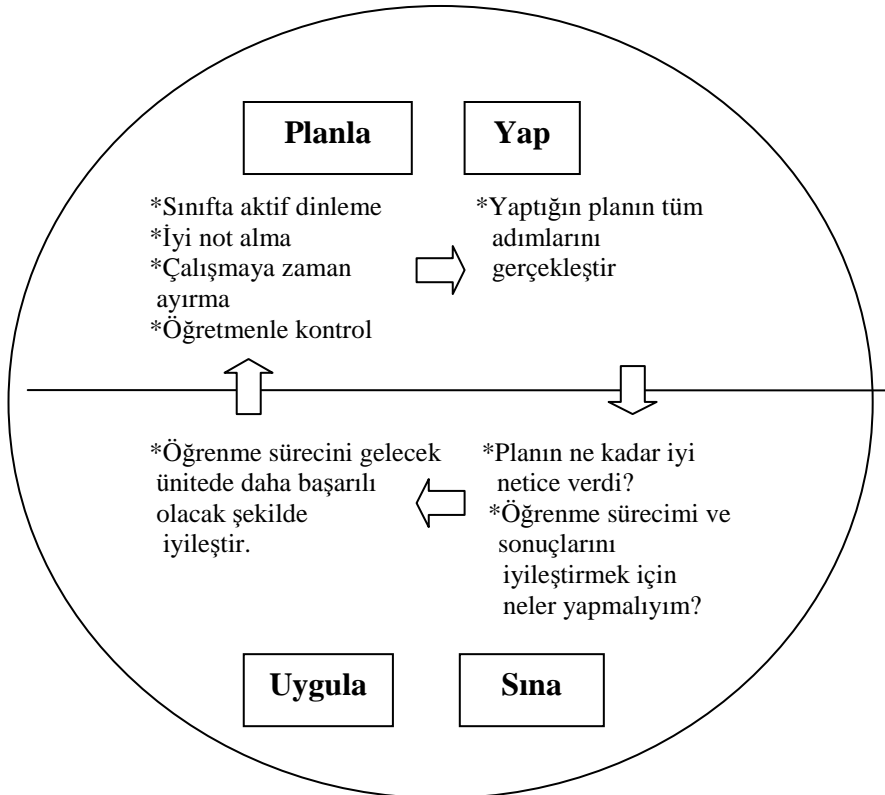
Planla

Yap

*Sınıfta aktif dinleme
*İyi not alma
*Çalışmaya zaman ayırma
*Öğretmenle kontrol

*Yaptığın planın tüm adımlarını gerçekleştir

*Öğrenme sürecini gelecek ünitede daha başarılı olacak şekilde iyileştir.

*Planın ne kadar iyi netice verdi?
*Öğrenme sürecimi ve sonuçlarını iyileştirmek için neler yapmalıyım?

Uygula

Sına